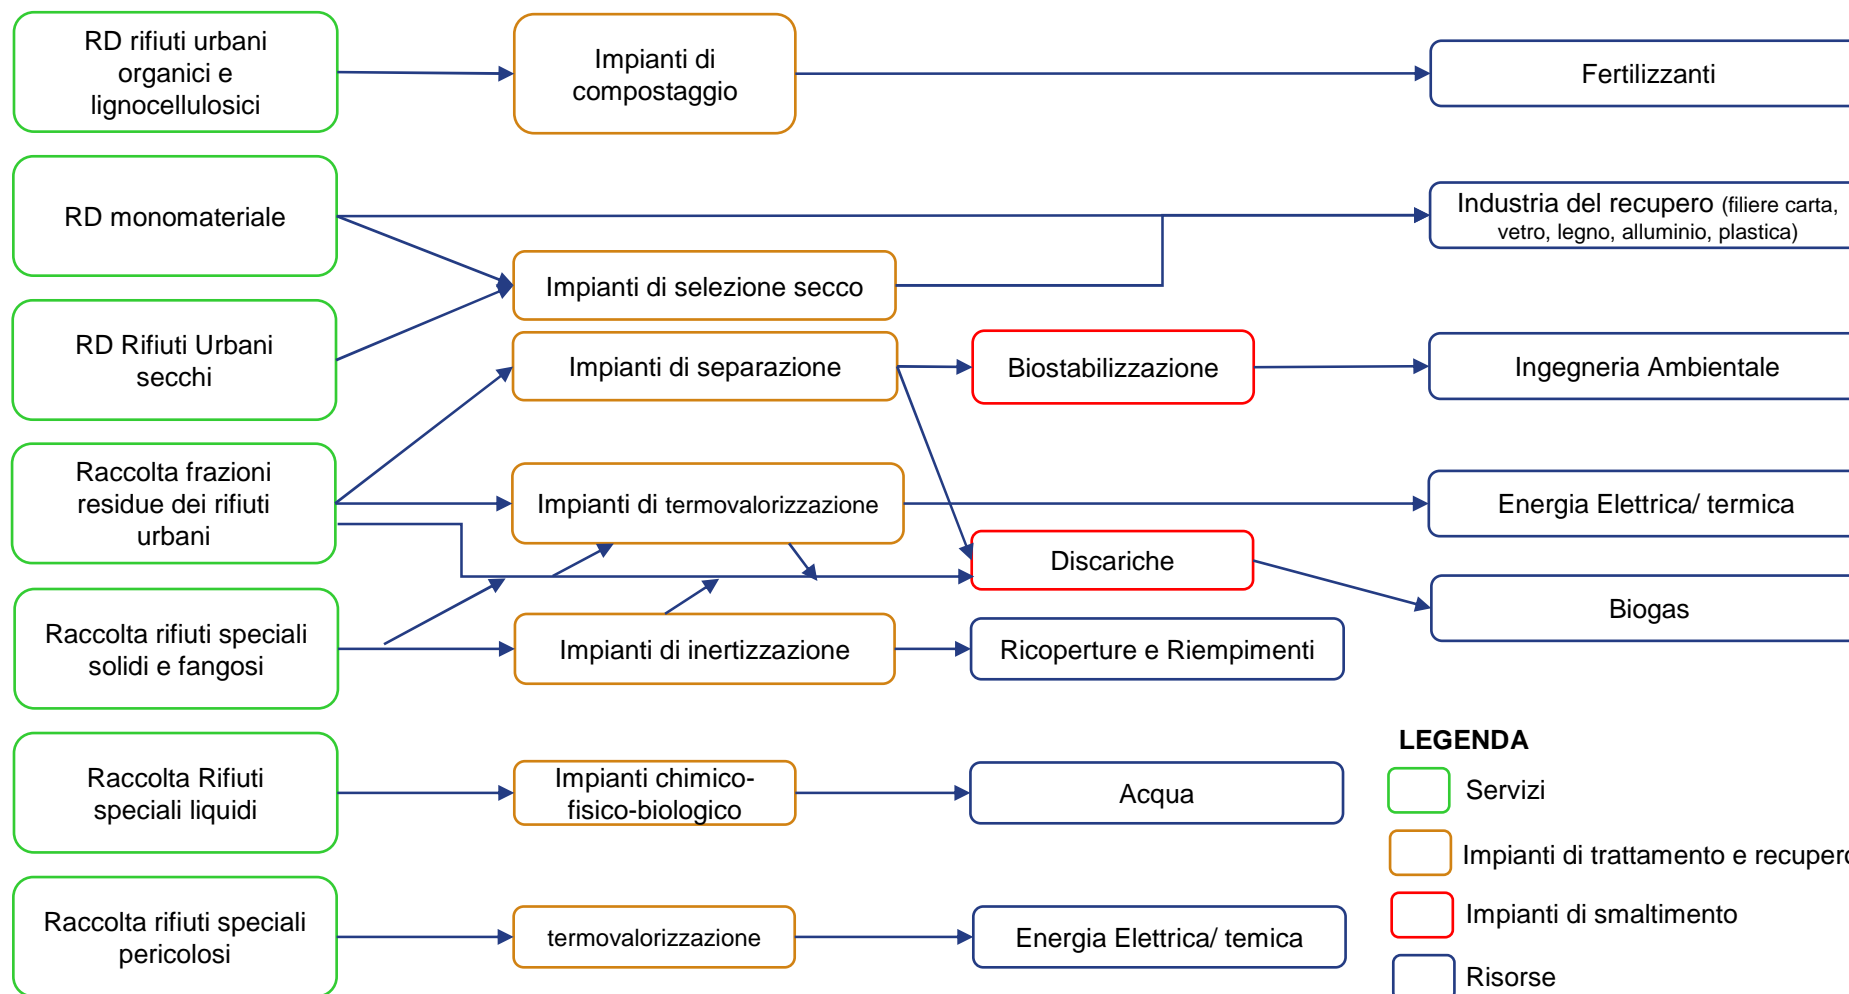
RD rifiuti urbani organici e lignocellulosici

Impianti di compostaggio

Fertilizzanti

RD monomateriale

Industria del recupero (filiere carta, vetro, legno, alluminio, plastica)

Impianti di selezione secco

RD Rifiuti Urbani secchi

Impianti di separazione

Biostabilizzazione

Ingegneria Ambientale

Raccolta frazioni residue dei rifiuti urbani

Impianti di termovalorizzazione

Energia Elettrica/ termica

Discariche

Biogas

Raccolta rifiuti speciali solidi e fangosi

Impianti di inertizzazione

Ricoperture e Riempimenti

LEGENDA

Raccolta Rifiuti speciali liquidi

Impianti chimico-fisico-biologico

Acqua

Servizi

Impianti di trattamento e recupero

Raccolta rifiuti speciali pericolosi

termovalorizzazione

Energia Elettrica/ temica

Impianti di smaltimento

Risorse